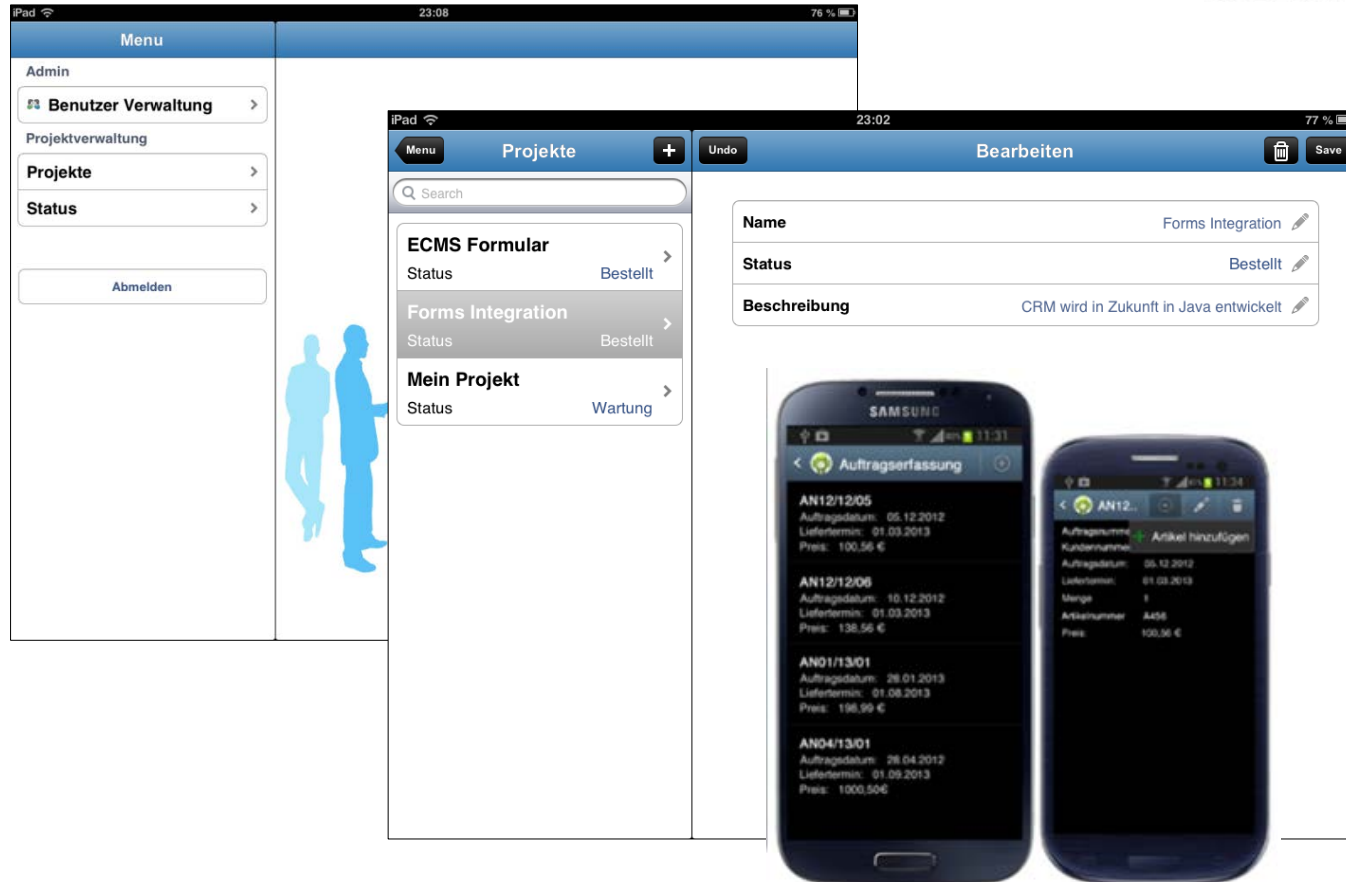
iPad 23:08 76 %

Menu

Admin

Benutzer Verwaltung

Projektverwaltung

Projekte

Status

Abmelden

iPad 23:02 77 %

Menu Projekte +

Search

ECMS Formular
Status Bestellt

Forms Integration
Status Bestellt

Mein Projekt
Status Wartung

Undo Bearbeiten Save

| Name | Forms Integration |
|---|---|
| Status | Bestellt |
| Beschreibung | CRM wird in Zukunft in Java entwickelt |

SAMSUNG

11:31

Auftragserfassung

AN12/12/05
Auftragsdatum: 05.12.2012
Liefertermin: 01.03.2013
Preis: 100,56 €

AN12/12/06
Auftragsdatum: 10.12.2012
Liefertermin: 01.03.2013
Preis: 138,56 €

AN01/13/01
Auftragsdatum: 28.01.2013
Liefertermin: 01.08.2013
Preis: 196,99 €

AN04/13/01
Auftragsdatum: 28.04.2012
Liefertermin: 01.09.2013
Preis: 1000,50€

11:34

AN12..

Artikel hinzufügen

Auftragsnummer
Kundennummer
Auftragsdatum 05.12.2012
Liefertermin 01.03.2013
Menge 1
Artikelnummer A456
Preis 100,56 €